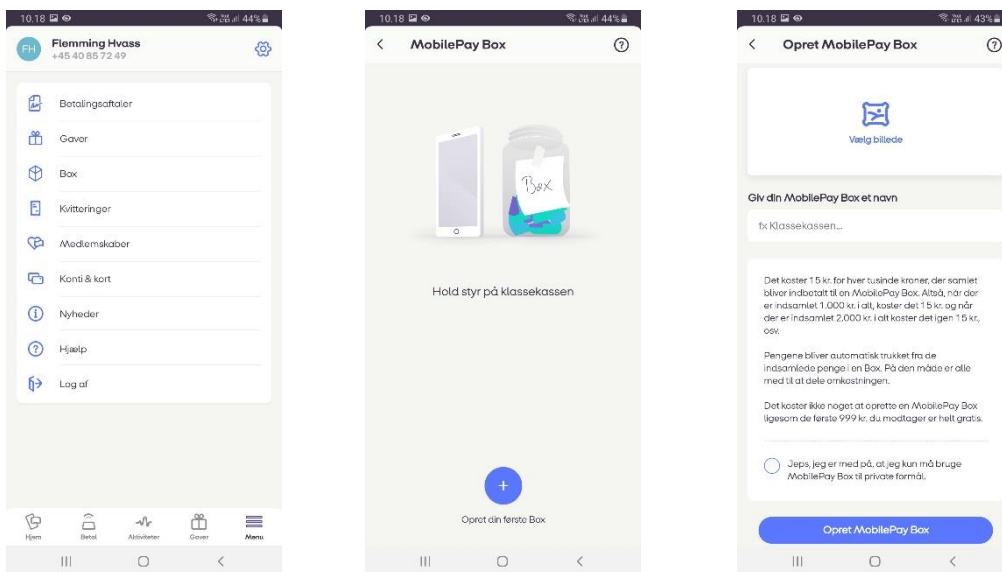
10.18 44%

FH Flemming Hvass
+45 40 85 72 49

Betalingsaftaler
Gaver
Box
Kvitteringer
Medlemskaber
Konti & kort
Nyheder
Hjælp
Log af

Hjem Betal Aktiviteter Gaver Menu

10.18 44%

MobilePay Box

Box

Hold styr på klassekassen

+

Opret din første Box

10.18 43%

Opret MobilePay Box

Vælg billede

Giv din MobilePay Box et navn

fx Klassekassen...

Det koster 15 kr. for hver tusinde kroner, der samlet bliver indbetalt til en MobilePay Box. Altså, når der er indsamlet 1.000 kr. i alt, koster det 15 kr. og når der er indsamlet 2.000 kr. i alt koster det igen 15 kr., osv.

Pengene bliver automatisk trukket fra de indsamlede penge i en Box. På den måde er alle med til at dele omkostningen.

Det koster ikke noget at oprette en MobilePay Box ligesom de første 999 kr. du modtager er helt gratis.

Jeps, jeg er med på, at jeg kun må bruge MobilePay Box til private formål.

Opret MobilePay Box